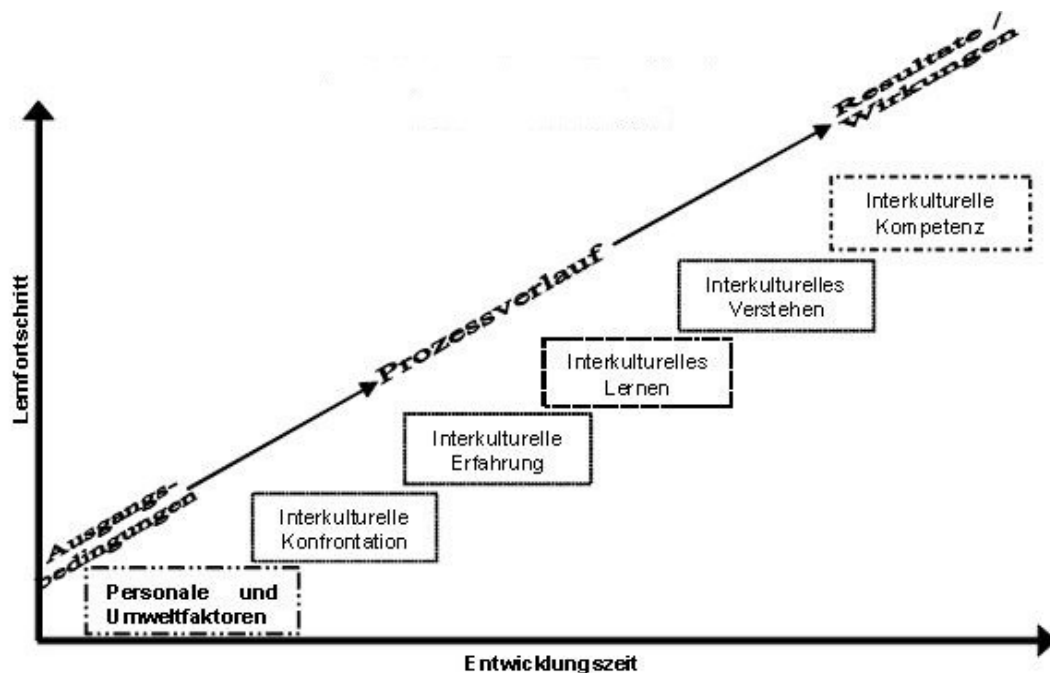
Resultate / Wirkungen

Prozessverlauf

Ausgangsbedingungen

Lernfortschritt

Interkulturelle Kompetenz

Interkulturelles Verstehen

Interkulturelles Lernen

Interkulturelle Erfahrung

Interkulturelle Konfrontation

Personale und Umweltfaktoren

Entwicklungszeit